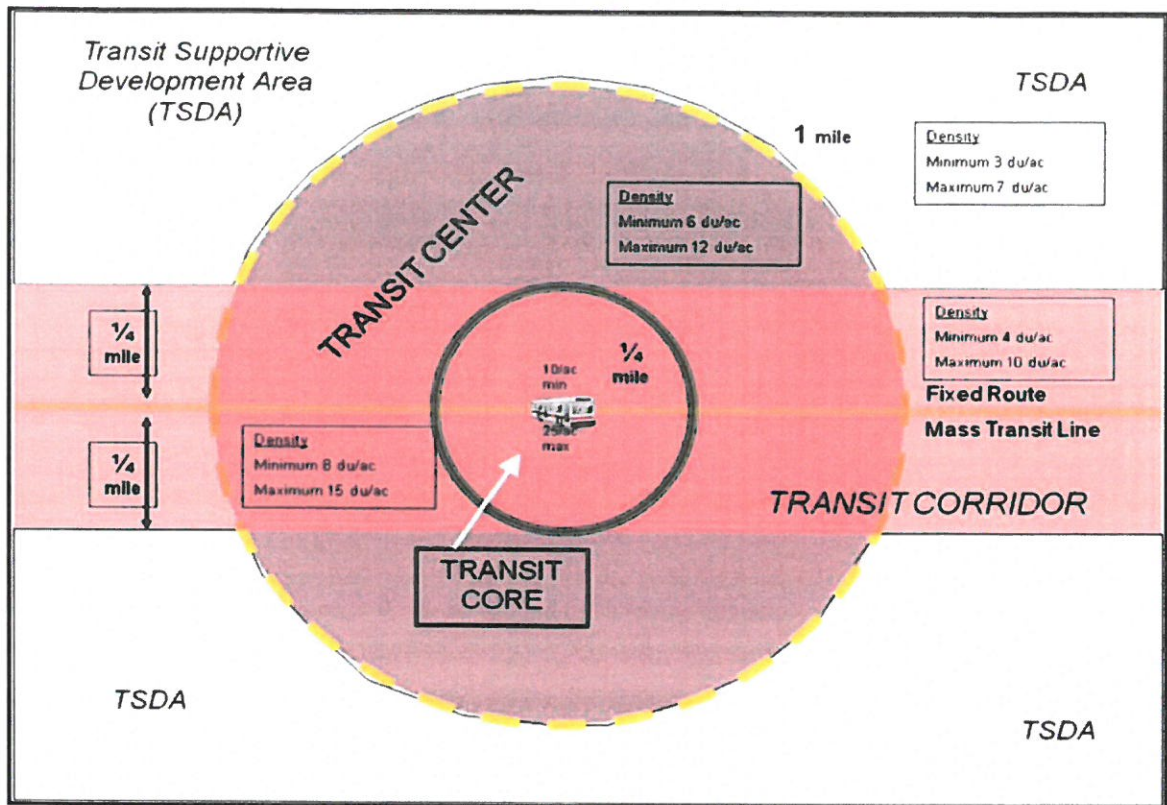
Transit Supportive Development Area (TSDA)

TSDA

1 mile

Density
Minimum 3 du/ac
Maximum 7 du/ac

TRANSIT CENTER

Density
Minimum 6 du/ac
Maximum 12 du/ac

¼ mile

Density
Minimum 4 du/ac
Maximum 10 du/ac

10/ac min

¼ mile

Fixed Route

Mass Transit Line

25/ac max

¼ mile

Density
Minimum 8 du/ac
Maximum 15 du/ac

TRANSIT CORRIDOR

TRANSIT CORE

TSDA

TSDA